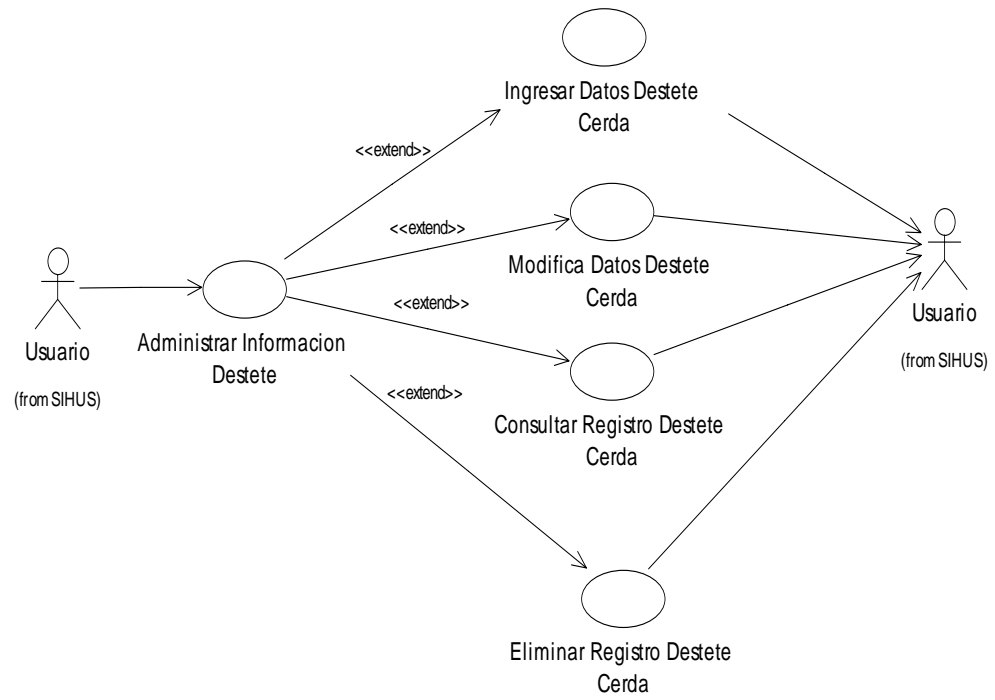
Usuario

(from SIHUS)

Administrar Informacion Destete

<<extend>>

Ingresar Datos Destete Cerda

<<extend>>

Modifica Datos Destete Cerda

<<extend>>

Consultar Registro Destete Cerda

<<extend>>

Eliminar Registro Destete Cerda

Usuario

(from SIHUS)